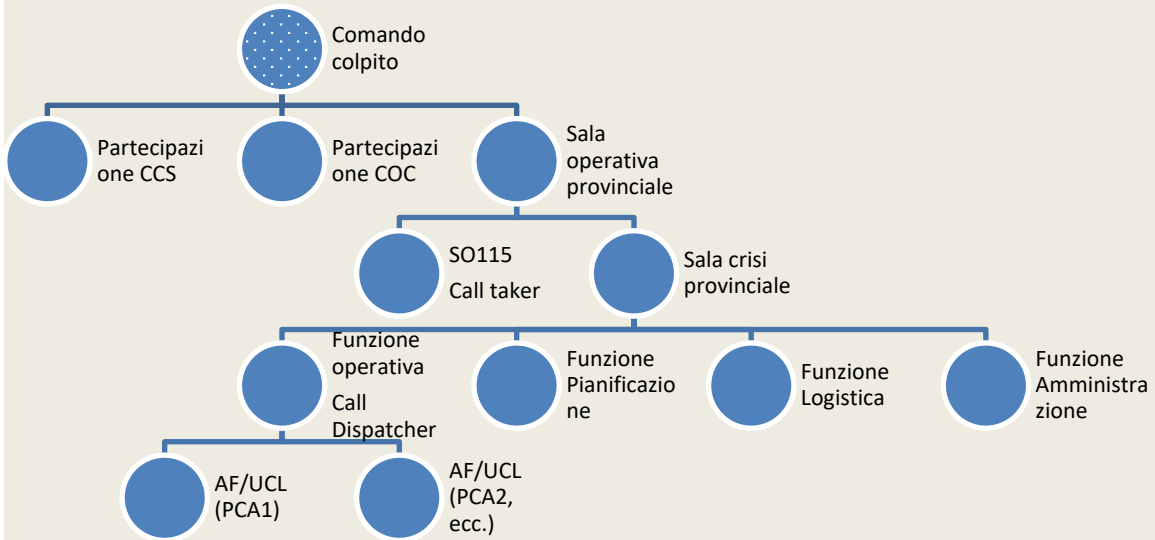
Comando colpito

Partecipazi one CCS

Partecipazi one COC

Sala operativa provinciale

SO115

Call taker

Sala crisi provinciale

Funzione operativa

Call Dispatcher

Funzione Pianificazio ne

Funzione Logistica

Funzione Amministra zione

AF/UCL (PCA1)

AF/UCL (PCA2, ecc.)